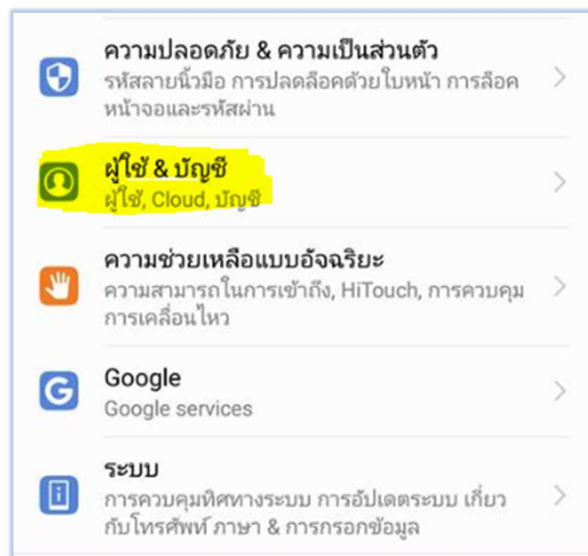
ความปลอดภัย & ความเป็นส่วนตัว
รหัสลายนิ้วมือ การปลดล็อคด้วยใบหน้า การล็อคหน้าจอและรหัสผ่าน

ผู้ใช้ & บัญชี
ผู้ใช้, Cloud, บัญชี

ความช่วยเหลือแบบอัจฉริยะ
ความสามารถในการเข้าถึง, HiTouch, การควบคุมการเคลื่อนไหว

Google
Google services

ระบบ
การควบคุมทิศทางระบบ การอัปเดตระบบ เกี่ยวกับโทรศัพท์ ภาษา & การกรอกข้อมูล